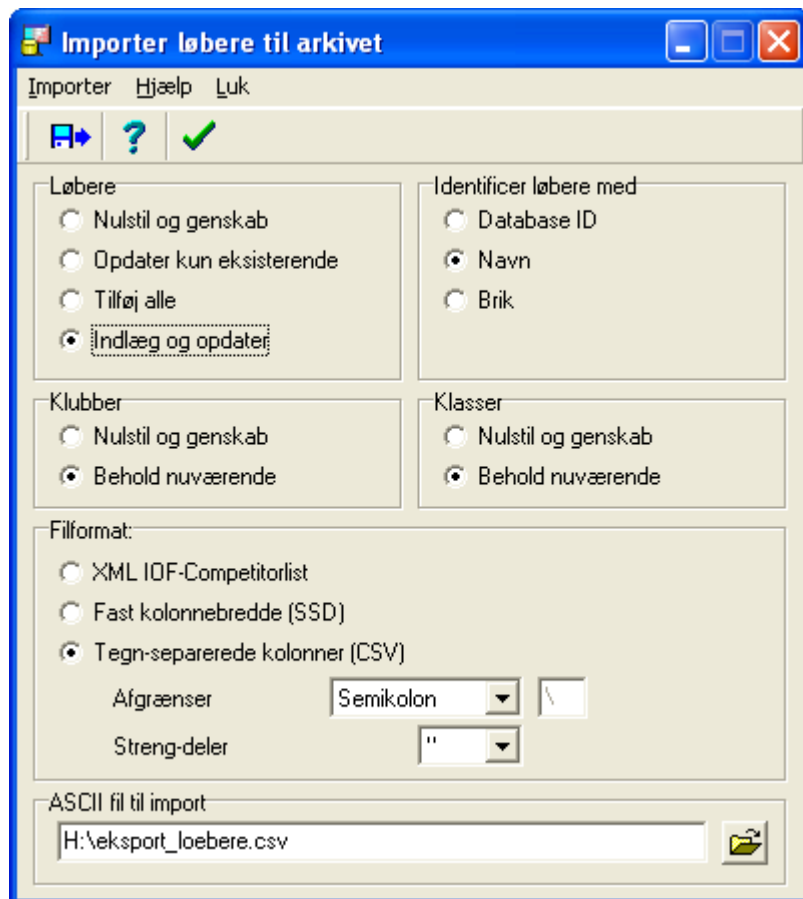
Importer løbere til arkivet

Importer Hjælp Luk

Løbere
Nulstil og genskab
Opdater kun eksisterende
Tilføj alle
Indlæg og opdater

Identificer løbere med
Database ID
Navn
Brik

Klubber
Nulstil og genskab
Behold nuværende

Klasser
Nulstil og genskab
Behold nuværende

Filformat:
XML IOF-Competitorlist
Fast kolonnebredde (SSD)
Tegn-separerede kolonner (CSV)
Afgrænser Semikolon \
Streng-deler "

ASCII fil til import
H:\eksport_loebere.csv